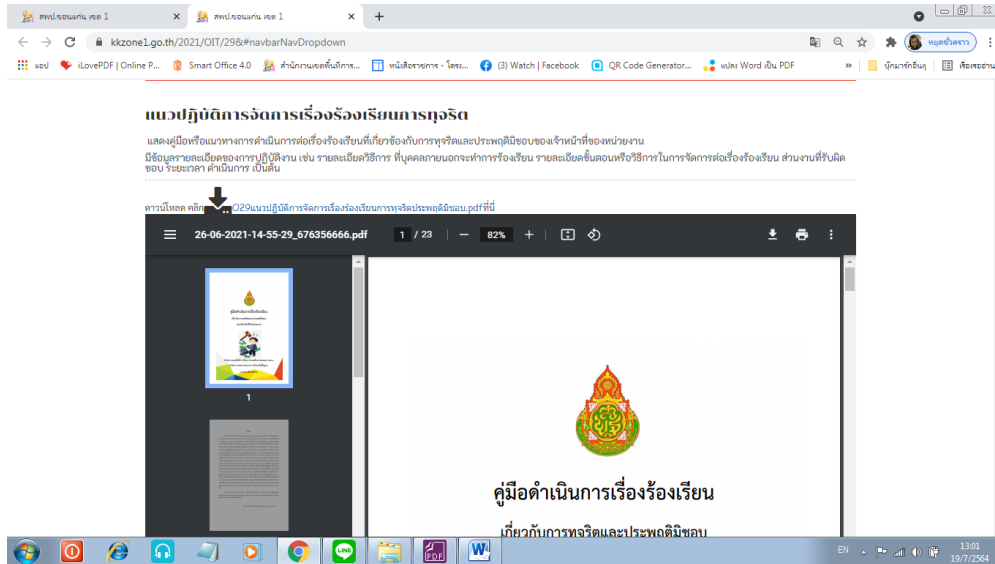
สพป.ขอนแก่น เขต 1
สพป.ขอนแก่น เขต 1
kkzone1.go.th/2021/OIT/29&#navbarNavDropdown
แอป iLovePDF | Online P... Smart Office 4.0 สำนักงานเขตพื้นที่การ... หนังสือราชการ - โครง... (3) Watch | Facebook QR Code Generator... แปลง Word เป็น PDF
บุ๊กมาร์กอื่นๆ รายการเรื่องอ่าน
หยุดชั่วคราว

แนวปฏิบัติการจัดการเรื่องร้องเรียนการทุจริต

แสดงคู่มือหรือแนวทางการดำเนินการต่อเรื่องร้องเรียนที่เกี่ยวข้องกับการทุจริตและประพฤติมิชอบของเจ้าหน้าที่ของหน่วยงาน
มีข้อมูลรายละเอียดของการปฏิบัติงาน เช่น รายละเอียดวิธีการ ที่บุคคลภายนอกจะทำการร้องเรียน รายละเอียดขั้นตอนหรือวิธีการในการจัดการต่อเรื่องร้องเรียน ส่วนงานที่รับผิดชอบ ระยะเวลา ดำเนินการ เป็นต้น

ดาวน์โหลด คลิก O29แนวปฏิบัติการจัดการเรื่องร้องเรียนการทุจริตประพฤติมิชอบ.pdfที่นี่

26-06-2021-14-55-29_676356666.pdf 1 / 23 — 82% +

1

คู่มือดำเนินการเรื่องร้องเรียน
เกี่ยวกับการทุจริตและประพฤติมิชอบ

EN 13:01 19/7/2564